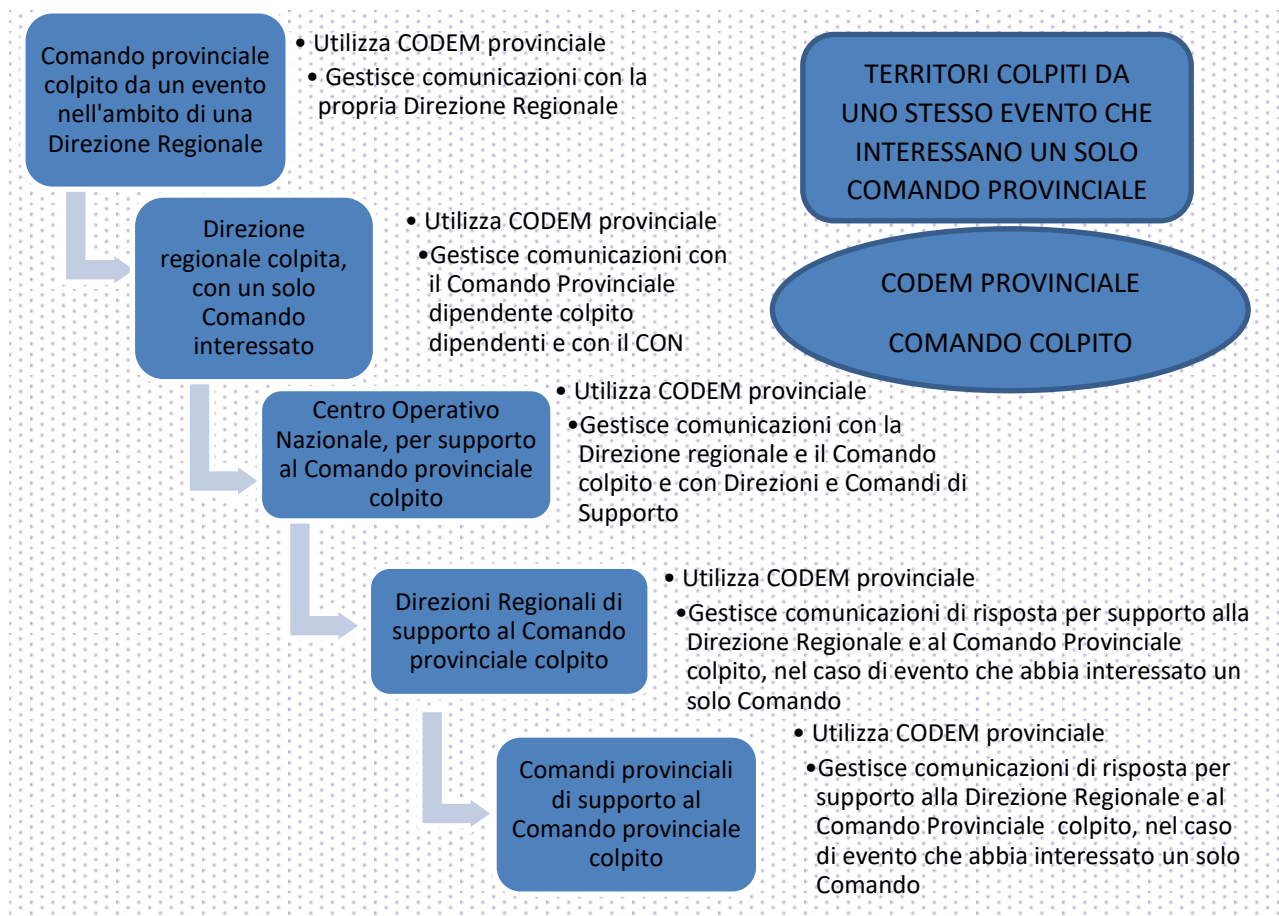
Comando provinciale colpito da un evento nell'ambito di una Direzione Regionale

• Utilizza CODEM provinciale
• Gestisce comunicazioni con la propria Direzione Regionale

TERRITORI COLPITI DA UNO STESSO EVENTO CHE INTERESSANO UN SOLO COMANDO PROVINCIALE

Direzione regionale colpita, con un solo Comando interessato

• Utilizza CODEM provinciale
•Gestisce comunicazioni con il Comando Provinciale dipendente colpito dipendenti e con il CON

CODEM PROVINCIALE

COMANDO COLPITO

Centro Operativo Nazionale, per supporto al Comando provinciale colpito

• Utilizza CODEM provinciale
•Gestisce comunicazioni con la Direzione regionale e il Comando colpito e con Direzioni e Comandi di Supporto

Direzioni Regionali di supporto al Comando provinciale colpito

• Utilizza CODEM provinciale
•Gestisce comunicazioni di risposta per supporto alla Direzione Regionale e al Comando Provinciale colpito, nel caso di evento che abbia interessato un solo Comando

Comandi provinciali di supporto al Comando provinciale colpito

• Utilizza CODEM provinciale
•Gestisce comunicazioni di risposta per supporto alla Direzione Regionale e al Comando Provinciale colpito, nel caso di evento che abbia interessato un solo Comando